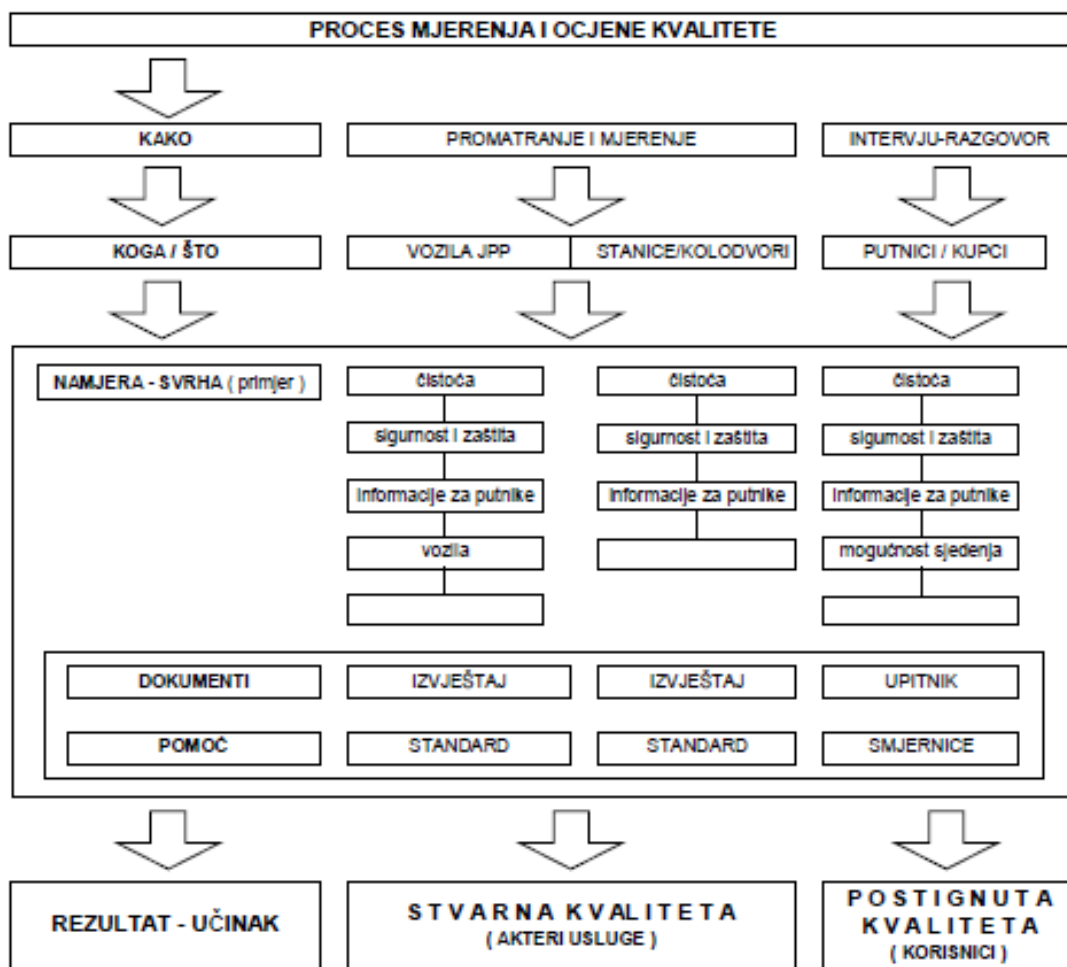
PROCES MJERENJA I OCJENE KVALITETE

KAKO

PROMATRANJE I MJERENJE

INTERVJU-RAZGOVOR

KOGA / ŠTO

VOZILA JPP

STANICE/KOLODVORI

PUTNICI / KUPCI

NAMJERA - SVRHA ( primjer )

čistoća

sigurnost i zaštita

informacije za putnike

vozila

čistoća

sigurnost i zaštita

informacije za putnike

čistoća

sigurnost i zaštita

informacije za putnike

mogućnost sjedenja

DOKUMENTI

IZVJEŠTAJ

IZVJEŠTAJ

UPITNIK

POMOĆ

STANDARD

STANDARD

SMJERNICE

REZULTAT - UČINAK

STVARNA KVALITETA
( AKTERI USLUGE )

POSTIGNUTA KVALITETA
( KORISNICI )